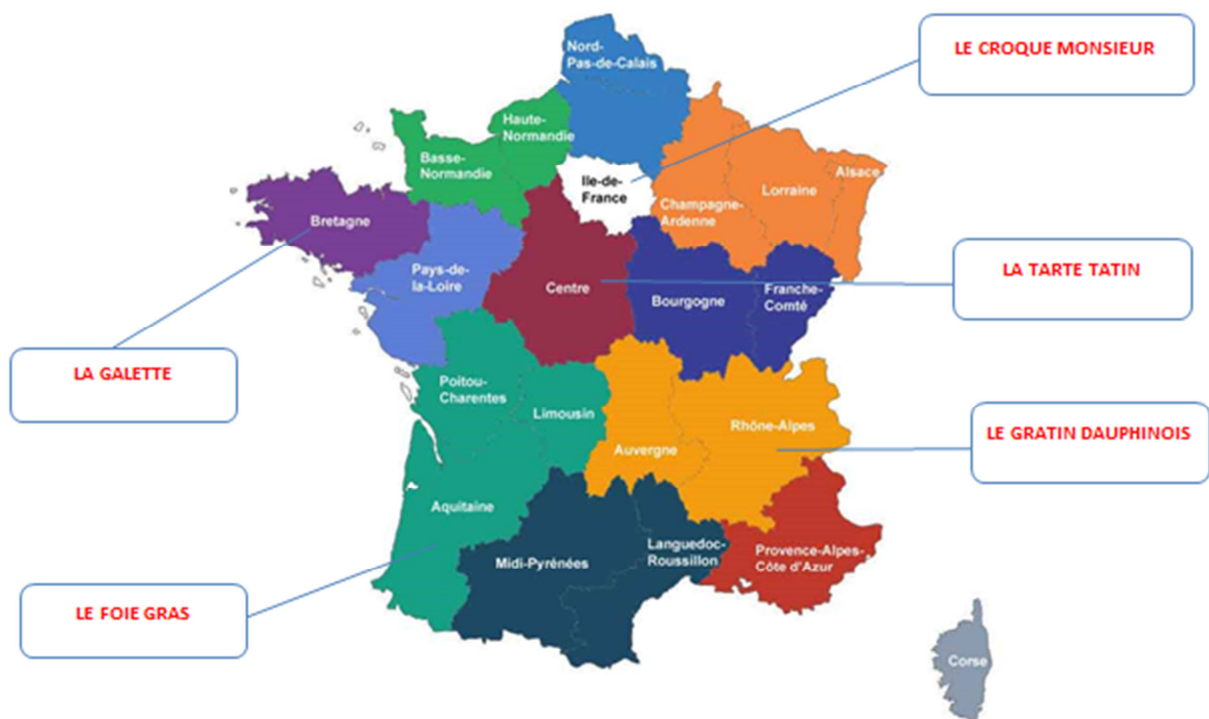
LE CROQUE MONSIEUR

Nord-Pas-de-Calais

Haute-Normandie

Basse-Normandie

Ile-de-France

Champagne-Ardenne

Lorraine

Alsace

Bretagne

Pays-de-la-Loire

Centre

Bourgogne

Franche-Comté

LA TARTE TATIN

LA GALETTE

Poitou-Charentes

Limousin

Auvergne

Rhône-Alpes

LE GRATIN DAUPHINOIS

Aquitaine

Midi-Pyrénées

Languedoc-Roussillon

Provence-Alpes-Côte d'Azur

LE FOIE GRAS

Corse